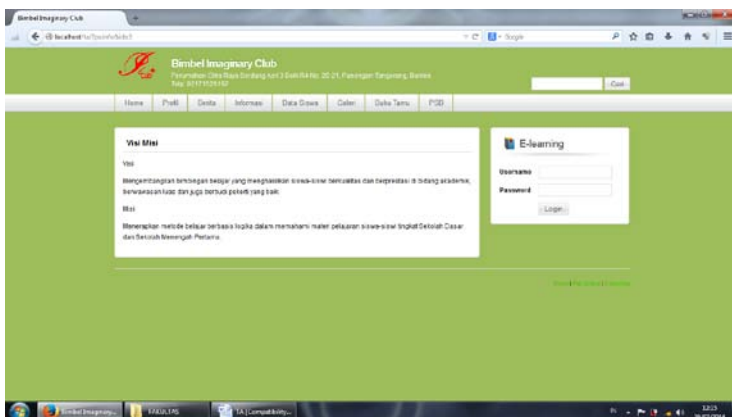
Bimbel Imaginary Club

localhost/ta/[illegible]

Google

Bimbel Imaginary Club

Perumahan Citra Raya Sindang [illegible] Blok R4 No. 20-21, Pasongan Tangerang, Banten
Telp. 02177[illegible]

Cari

Home | Profil | Berita | Informasi | Data Siswa | Galeri | Buku Tamu | PSB

Visi Misi

Visi

Mengembangkan bimbingan belajar yang menghasilkan siswa-siswi berkualitas dan berprestasi di bidang akademik, berwawasan luas dan juga berbudi pekerti yang baik.

Misi

Menerapkan metode belajar berbasis logika dalam memahami materi pelajaran siswa-siswi tingkat Sekolah Dasar dan Sekolah Menengah Pertama.

E-learning

Username

Password

Login

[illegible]

Bimbel Imaginary...

SKRIPSI

TA [Compatibility...

12:23
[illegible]